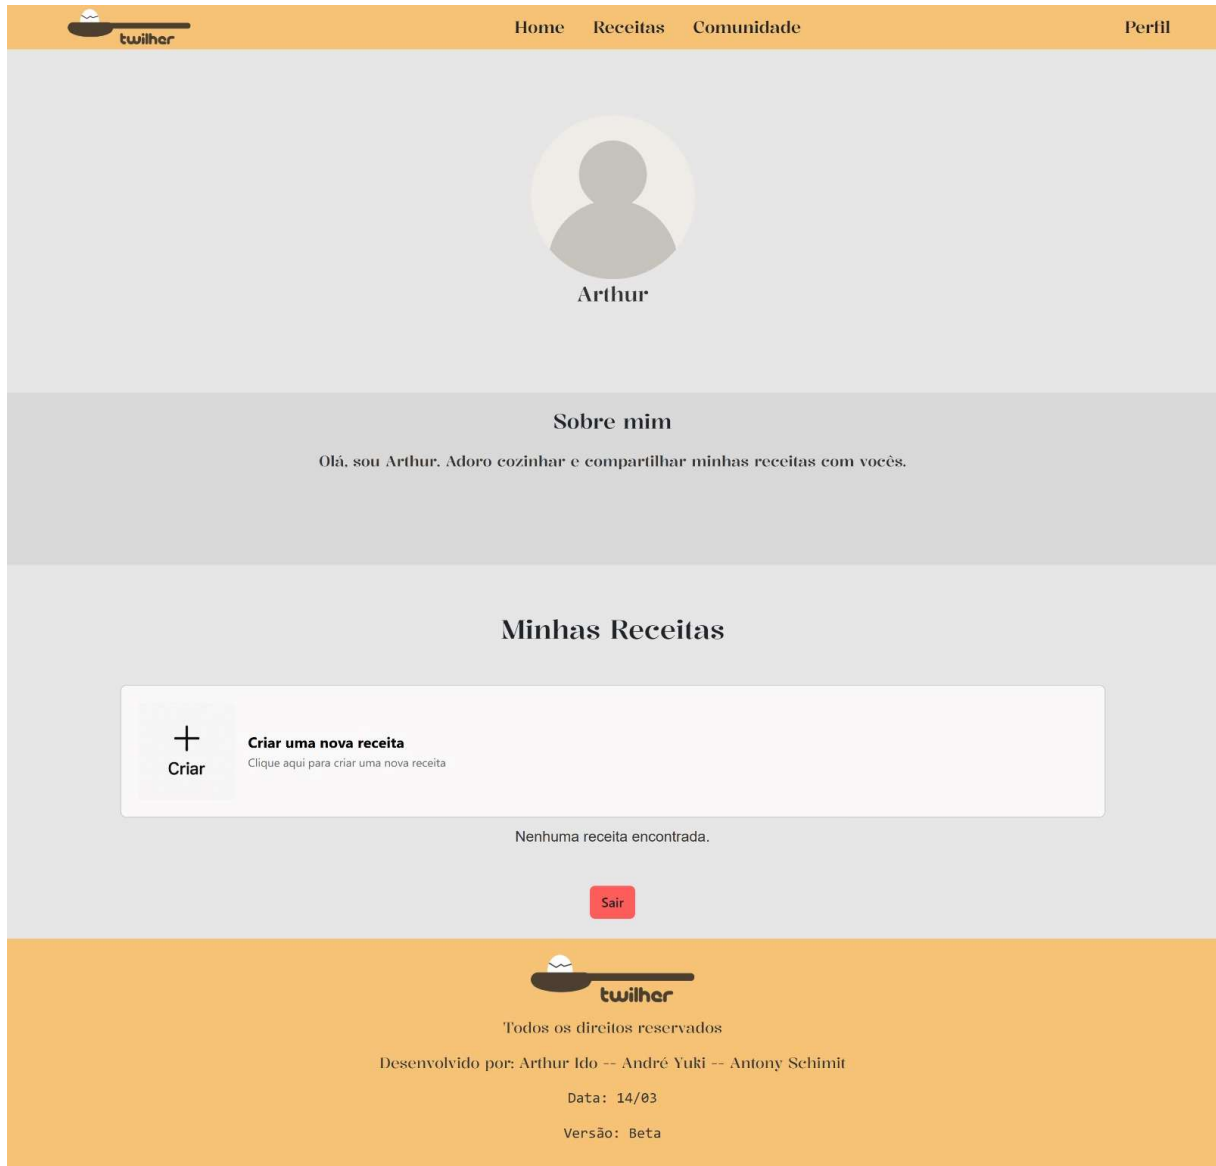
twilher

Home Receitas Comunidade

Perfil

Arthur

Sobre mim

Olá, sou Arthur. Adoro cozinhar e compartilhar minhas receitas com vocês.

Minhas Receitas

+
Criar

Criar uma nova receita
Clique aqui para criar uma nova receita

Nenhuma receita encontrada.

Sair

twilher

Todos os direitos reservados

Desenvolvido por: Arthur Ido -- André Yuki -- Antony Schimit

Data: 14/03

Versão: Beta